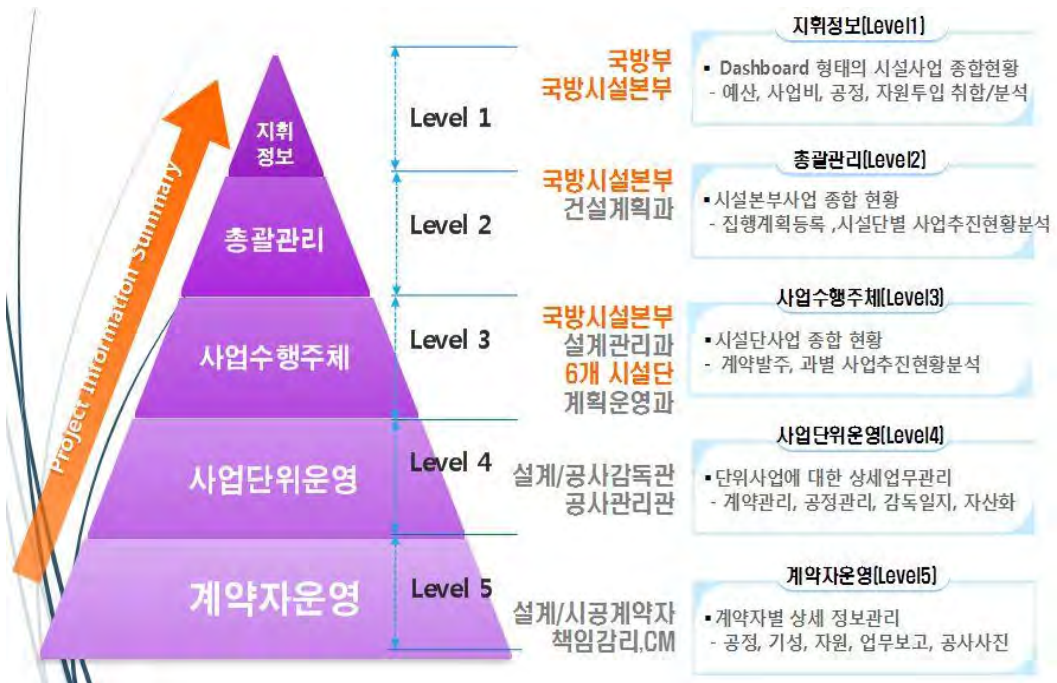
Project Information Summary

지휘 정보

총괄관리

사업수행주체

사업단위운영

계약자운영

Level 1
국방부
국방시설본부

지휘정보(Level1)
▪ Dashboard 형태의 시설사업 종합현황
- 예산, 사업비, 공정, 자원투입 취합/분석

Level 2
국방시설본부
건설계획과

총괄관리(Level2)
▪시설본부사업 종합 현황
- 집행계획등록 ,시설단별 사업추진현황분석

Level 3
국방시설본부
설계관리과
6개 시설단
계획운영과

사업수행주체(Level3)
▪시설단사업 종합 현황
- 계약발주, 과별 사업추진현황분석

Level 4
설계/공사감독관
공사관리관

사업단위운영(Level4)
▪단위사업에 대한 상세업무관리
- 계약관리, 공정관리, 감독일지, 자산화

Level 5
설계/시공계약자
책임감리,CM

계약자운영(Level5)
▪계약자별 상세 정보관리
- 공정, 기성, 자원, 업무보고, 공사사진